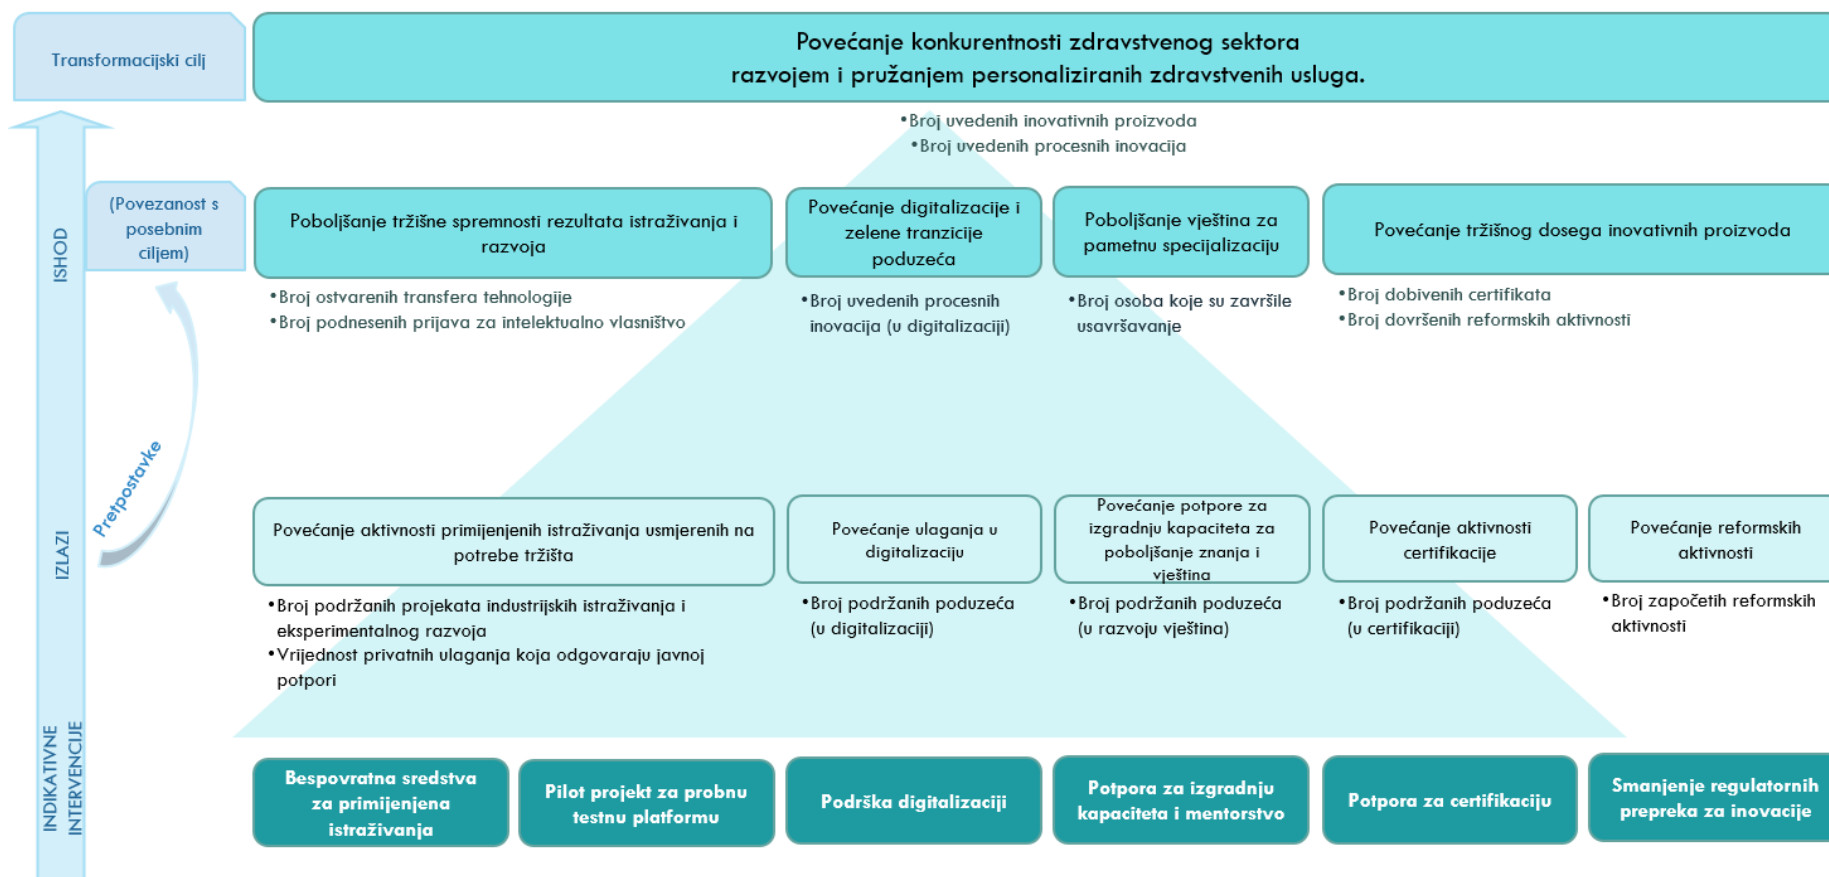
Transformacijski cilj

Povećanje konkurentnosti zdravstvenog sektora razvojem i pružanjem personaliziranih zdravstvenih usluga.

•Broj uvedenih inovativnih proizvoda
•Broj uvedenih procesnih inovacija

ISHOD

(Povezanost s posebnim ciljem)

Poboljšanje tržišne spremnosti rezultata istraživanja i razvoja

•Broj ostvarenih transfera tehnologije
•Broj podnesenih prijava za intelektualno vlasništvo

Povećanje digitalizacije i zelene tranzicije poduzeća

•Broj uvedenih procesnih inovacija (u digitalizaciji)

Poboljšanje vještina za pametnu specijalizaciju

•Broj osoba koje su završile usavršavanje

Povećanje tržišnog dosega inovativnih proizvoda

•Broj dobivenih certifikata
•Broj dovršenih reformskih aktivnosti

Pretpostavke

IZLAZI

Povećanje aktivnosti primijenjenih istraživanja usmjerenih na potrebe tržišta

•Broj podržanih projekata industrijskih istraživanja i eksperimentalnog razvoja
•Vrijednost privatnih ulaganja koja odgovaraju javnoj potpori

Povećanje ulaganja u digitalizaciju

•Broj podržanih poduzeća (u digitalizaciji)

Povećanje potpore za izgradnju kapaciteta za poboljšanje znanja i vještina

•Broj podržanih poduzeća (u razvoju vještina)

Povećanje aktivnosti certifikacije

•Broj podržanih poduzeća (u certifikaciji)

Povećanje reformskih aktivnosti

•Broj započetih reformskih aktivnosti

INDIKATIVNE INTERVENCIJE

Bespovratna sredstva za primijenjena istraživanja

Pilot projekt za probnu testnu platformu

Podrška digitalizaciji

Potpora za izgradnju kapaciteta i mentorstvo

Potpora za certifikaciju

Smanjenje regulatornih prepreka za inovacije